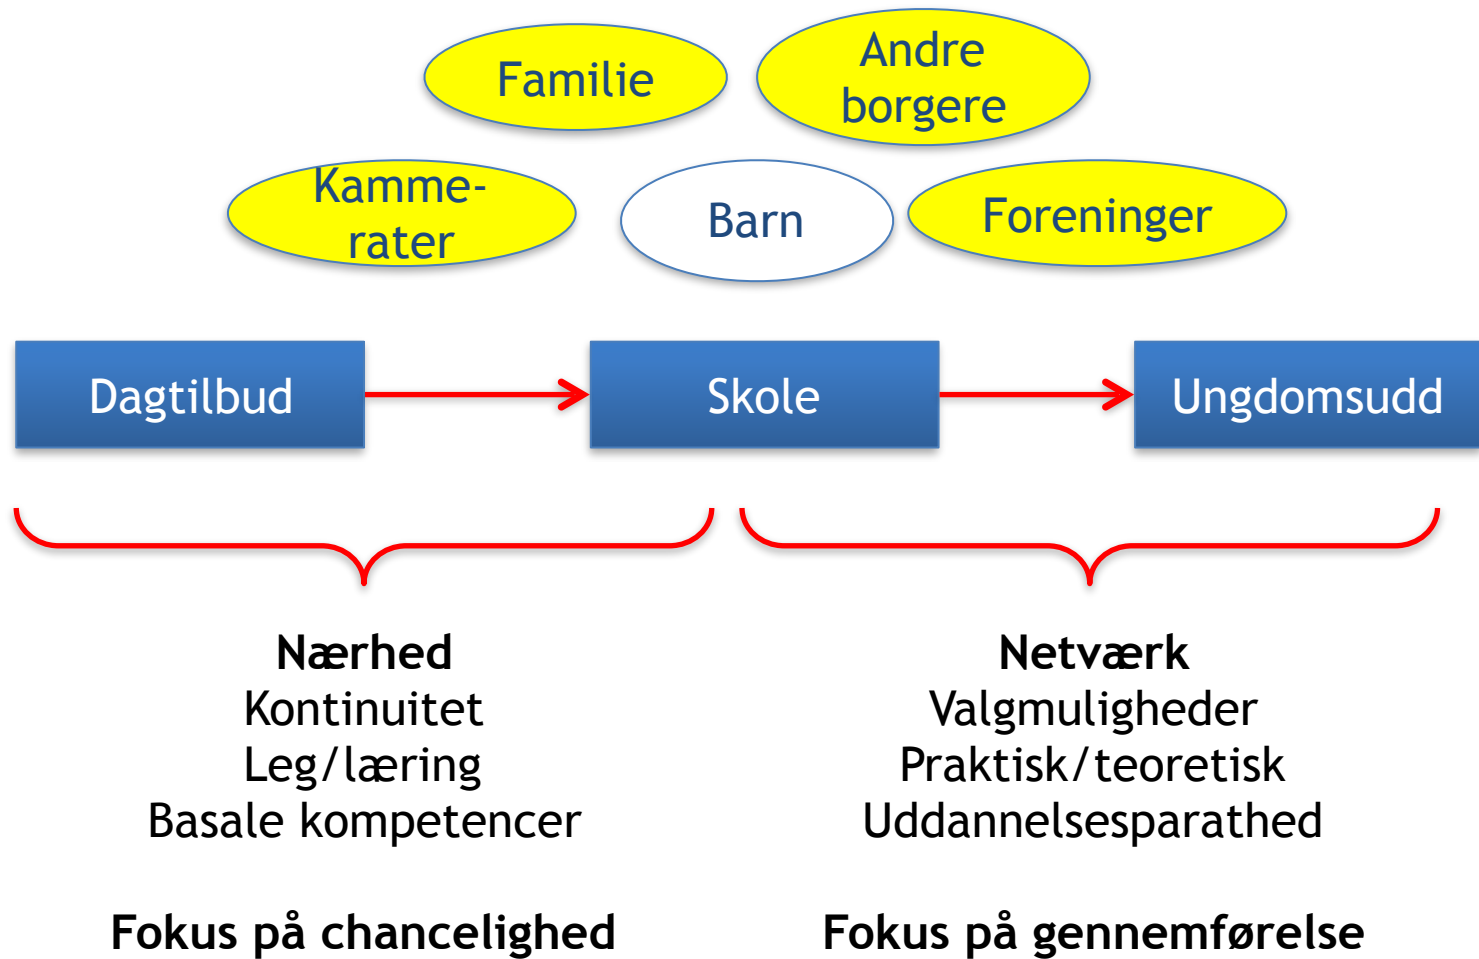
Familie

Andre borgere

Kamme-rater

Barn

Foreninger

Dagtilbud

Skole

Ungdomsudd

**Nærhed**
Kontinuitet
Leg/læring
Basale kompetencer

**Fokus på chancelighed**

**Netværk**
Valgmuligheder
Praktisk/teoretisk
Uddannelsesparathed

**Fokus på gennemførelse**